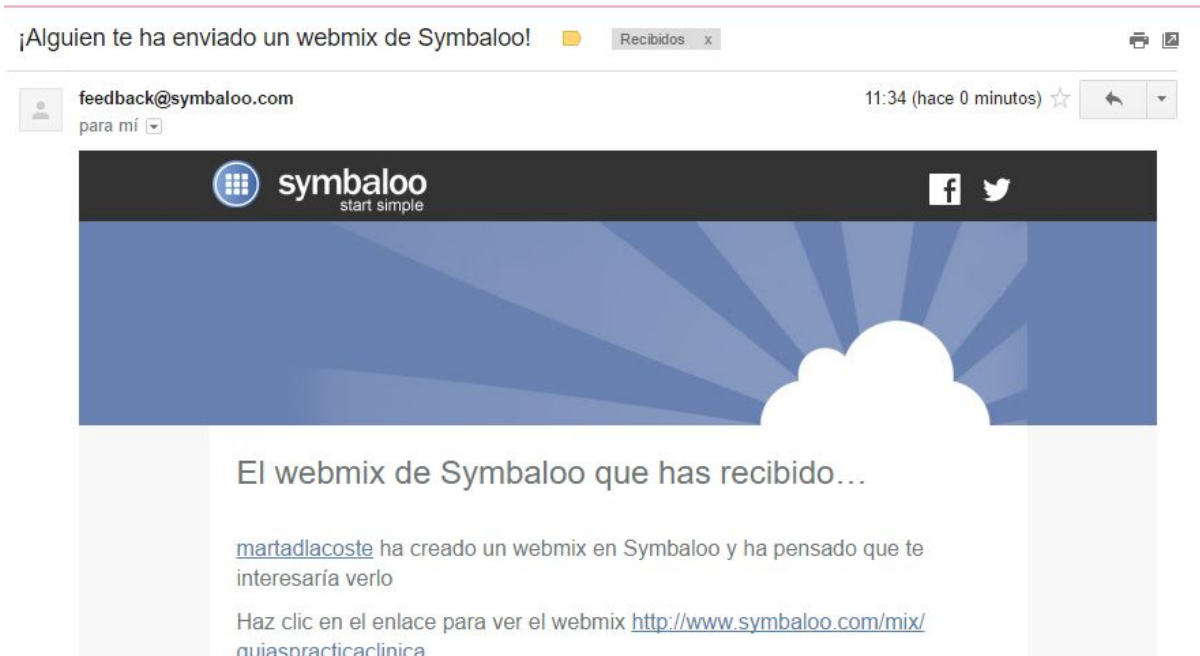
¡Alguien te ha enviado un webmix de Symbaloo! Recibidos x

feedback@symbaloo.com
para mí

11:34 (hace 0 minutos)

symbaloo
start simple

El webmix de Symbaloo que has recibido…

martadlacoste ha creado un webmix en Symbaloo y ha pensado que te interesaría verlo

Haz clic en el enlace para ver el webmix http://www.symbaloo.com/mix/guiaspracticaclinica